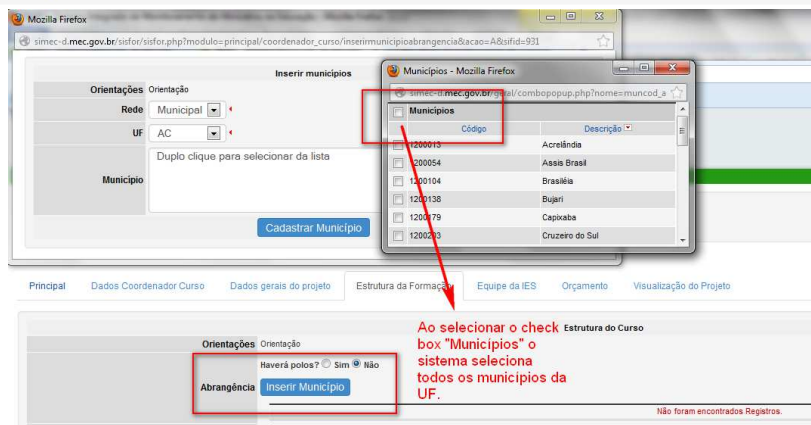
Mozilla Firefox

simec-d.mec.gov.br/sisfor/sisfor.php?modulo=principal/coordenador_curso/inserirmunicipioabrangencia&acao=A&sifid=931

Inserir municípios

Orientações Orientação

Rede Municipal

UF AC

Município Duplo clique para selecionar da lista

Cadastrar Município

Municípios - Mozilla Firefox

simec-d.mec.gov.br/geral/combopopup.php?nome=muncod_a

Municípios

| Código | Descrição |
|---|---|
| 1200013 | Acrelândia |
| 1200054 | Assis Brasil |
| 1200104 | Brasiléia |
| 1200138 | Bujari |
| 1200179 | Capixaba |
| 1200203 | Cruzeiro do Sul |

Principal Dados Coordenador Curso Dados gerais do projeto Estrutura da Formação Equipe da IES Orçamento Visualização do Projeto

Ao selecionar o check box "Municípios" o sistema seleciona todos os municípios da UF.

Estrutura do Curso

Orientações Orientação

Haverá polos? Sim Não

Abrangência Inserir Município

Não foram encontrados Registros.